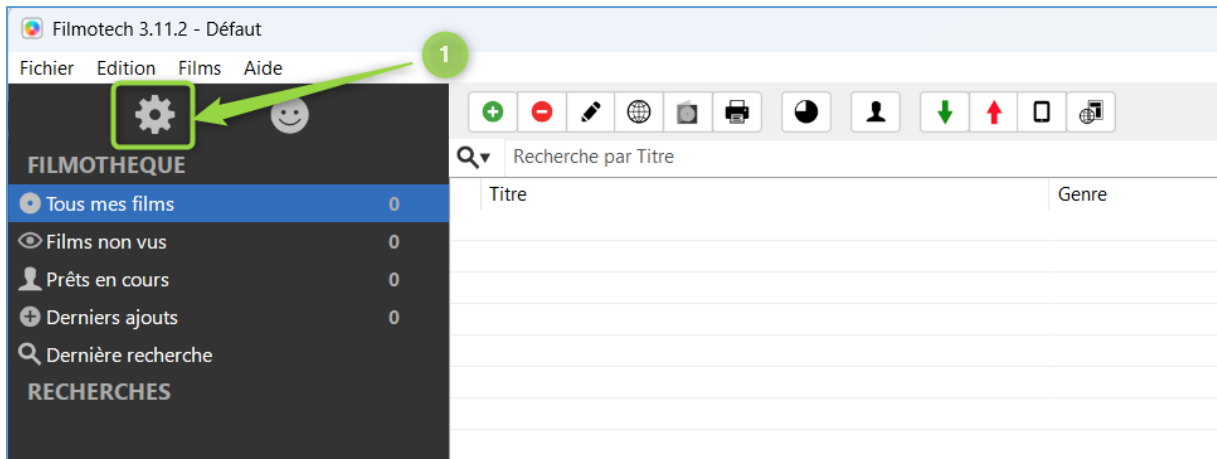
Filmotech 3.11.2 - Défaut

Fichier Edition Films Aide

1

FILMOTHEQUE

Tous mes films 0

Films non vus 0

Prêts en cours 0

Derniers ajouts 0

Dernière recherche

RECHERCHES

Recherche par Titre

| Titre | Genre |
|---|---|